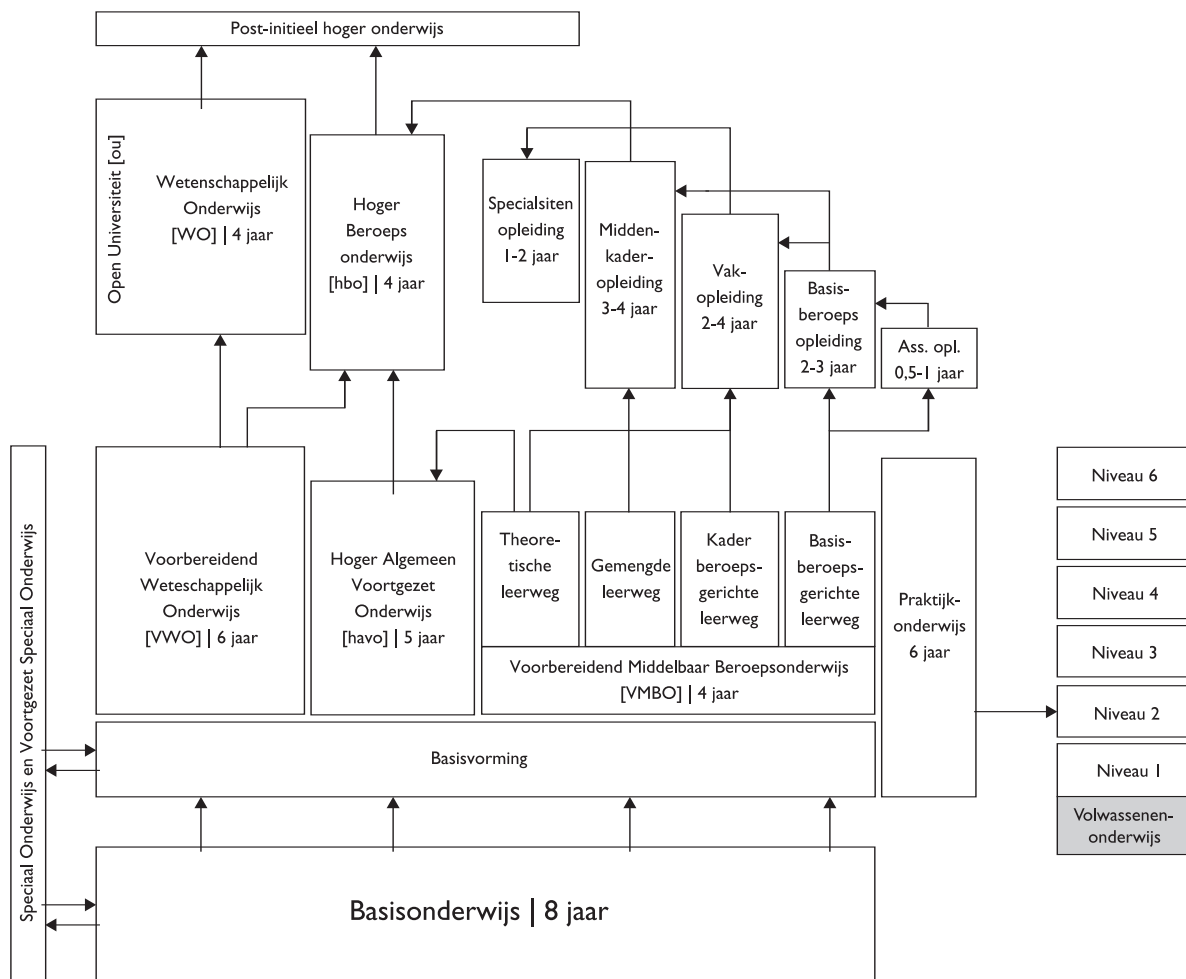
Post-initieel hoger onderwijs

Open Universiteit [ou]

Wetenschappelijk Onderwijs [WO] | 4 jaar

Hoger Beroeps onderwijs [hbo] | 4 jaar

Specialsiten opleiding 1-2 jaar

Middenkaderopleiding 3-4 jaar

Vakopleiding 2-4 jaar

Basisberoeps opleiding 2-3 jaar

Ass. opl. 0,5-1 jaar

Speciaal Onderwijs en Voortgezet Speciaal Onderwijs

Voorbereidend Weteschappelijk Onderwijs [VWO] | 6 jaar

Hoger Algemeen Voortgezet Onderwijs [havo] | 5 jaar

Theoretische leerweg

Gemengde leerweg

Kader beroepsgerichte leerweg

Basisberoepsgerichte leerweg

Voorbereidend Middelbaar Beroepsonderwijs [VMBO] | 4 jaar

Praktijkonderwijs 6 jaar

Niveau 6

Niveau 5

Niveau 4

Niveau 3

Niveau 2

Niveau 1

Volwassenenonderwijs

Basisvorming

Basisonderwijs | 8 jaar